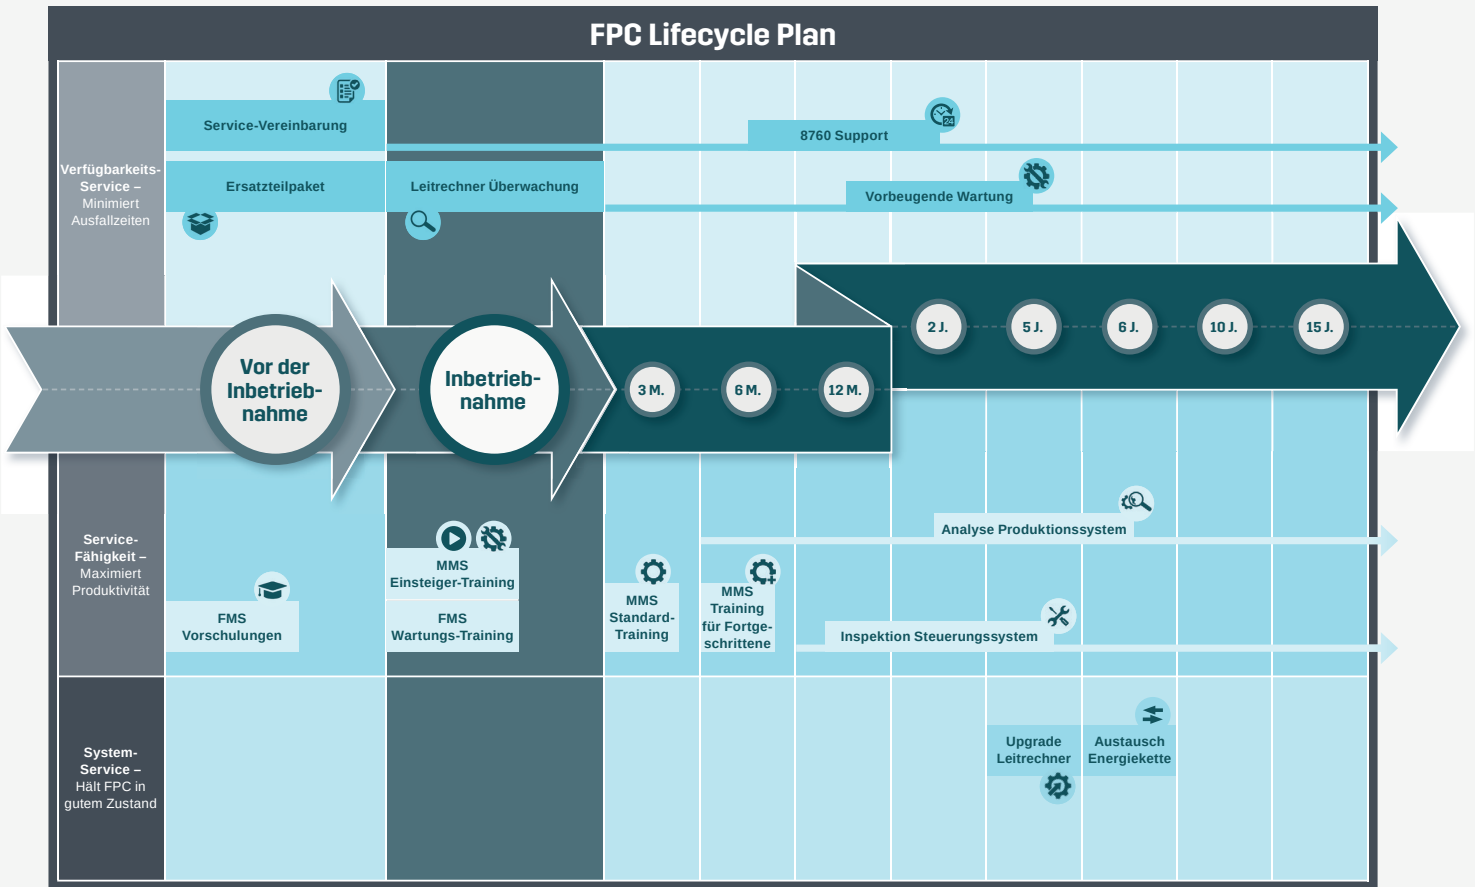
FPC Lifecycle Plan

Verfügbarkeits-Service – Minimiert Ausfallzeiten

Service-Vereinbarung

8760 Support

Ersatzteilpaket

Leitrechner Überwachung

Vorbeugende Wartung

Vor der Inbetriebnahme

Inbetriebnahme

3 M.

6 M.

12 M.

2 J.

5 J.

6 J.

10 J.

15 J.

Service-Fähigkeit – Maximiert Produktivität

Analyse Produktionssystem

MMS Einsteiger-Training

FMS Vorschulungen

FMS Wartungs-Training

MMS Standard-Training

MMS Training für Fortgeschrittene

Inspektion Steuerungssystem

System-Service – Hält FPC in gutem Zustand

Upgrade Leitrechner

Austausch Energiekette